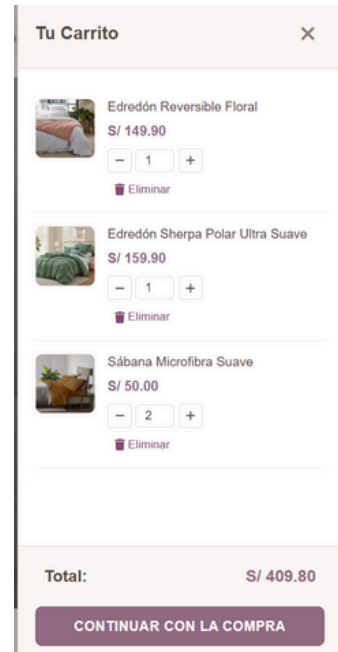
Tu Carrito ×

Edredón Reversible Floral
S/ 149.90
− 1 +
Eliminar

Edredón Sherpa Polar Ultra Suave
S/ 159.90
− 1 +
Eliminar

Sábana Microfibra Suave
S/ 50.00
− 2 +
Eliminar

Total: S/ 409.80

CONTINUAR CON LA COMPRA